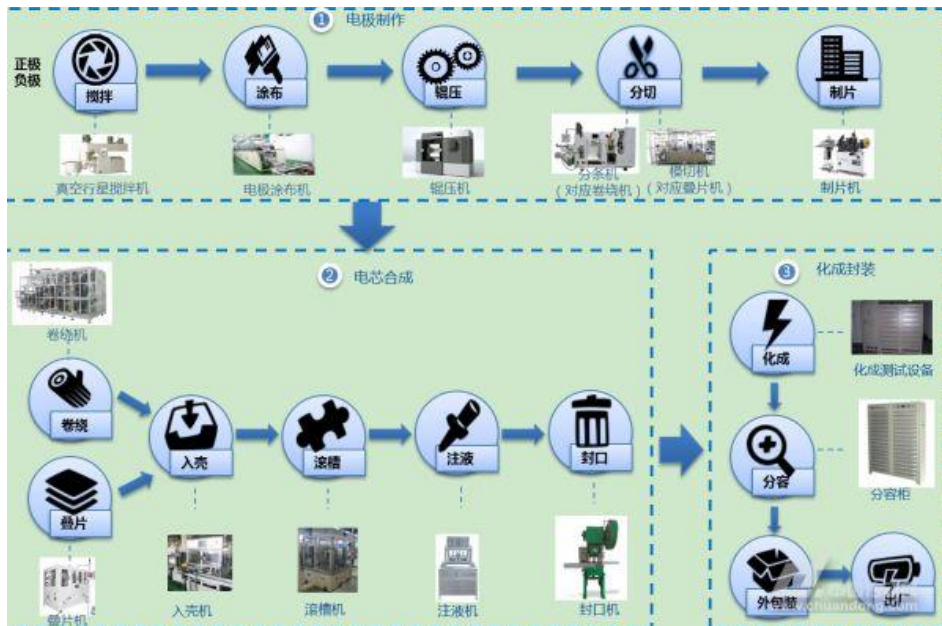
❶ 电极制作

正极
负极

搅拌
涂布
辊压
分切
制片

真空行星搅拌机
电极涂布机
辊压机
分条机
（对应卷绕机）
横切机
（对应叠片机）
制片机

❷ 电芯合成

卷绕机
卷绕
叠片
叠片机
入壳
滚槽
注液
封口
入壳机
滚槽机
注液机
封口机

❸ 化成封装

化成
化成测试设备
分容
分容柜
外包装
出厂

vchuandong.com